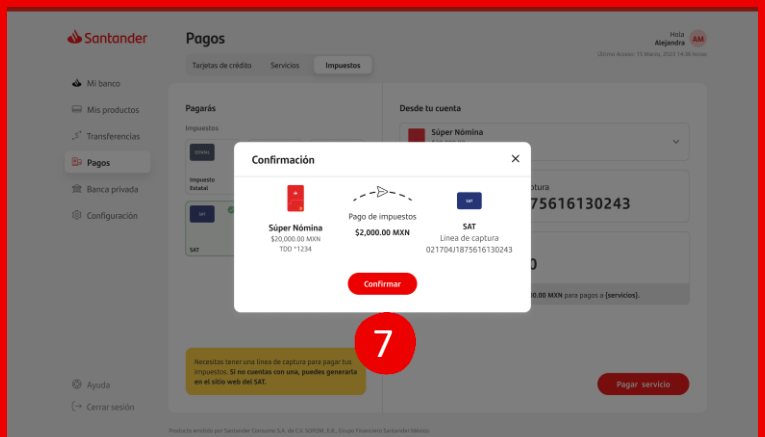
Santander

Pagos

Hola
Alejandra
AM

Último Acceso: 15 Marzo, 2023 14:36 horas

Tarjetas de crédito
Servicios
Impuestos

Mi banco
Mis productos
Transferencias
Pagos
Banca privada
Configuración

Pagarás

Impuestos

Impuesto Estatal

SAT

Desde tu cuenta

Súper Nómina

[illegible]ptura
1875616130243

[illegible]0

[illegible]00 MXN para pagos a {servicios}.

Confirmación

Súper Nómina
$20,000.00 MXN
TDD *1234

Pago de impuestos
$2,000.00 MXN

SAT
Línea de captura
021704/1875616130243

Confirmar

7

Necesitas tener una línea de captura para pagar tus impuestos. Si no cuentas con una, puedes generarla en el sitio web del SAT.

Pagar servicio

Ayuda
Cerrar sesión

Producto emitido por Santander Consumo S.A. de C.V. SOFOM, E.R., Grupo Financiero Santander México.